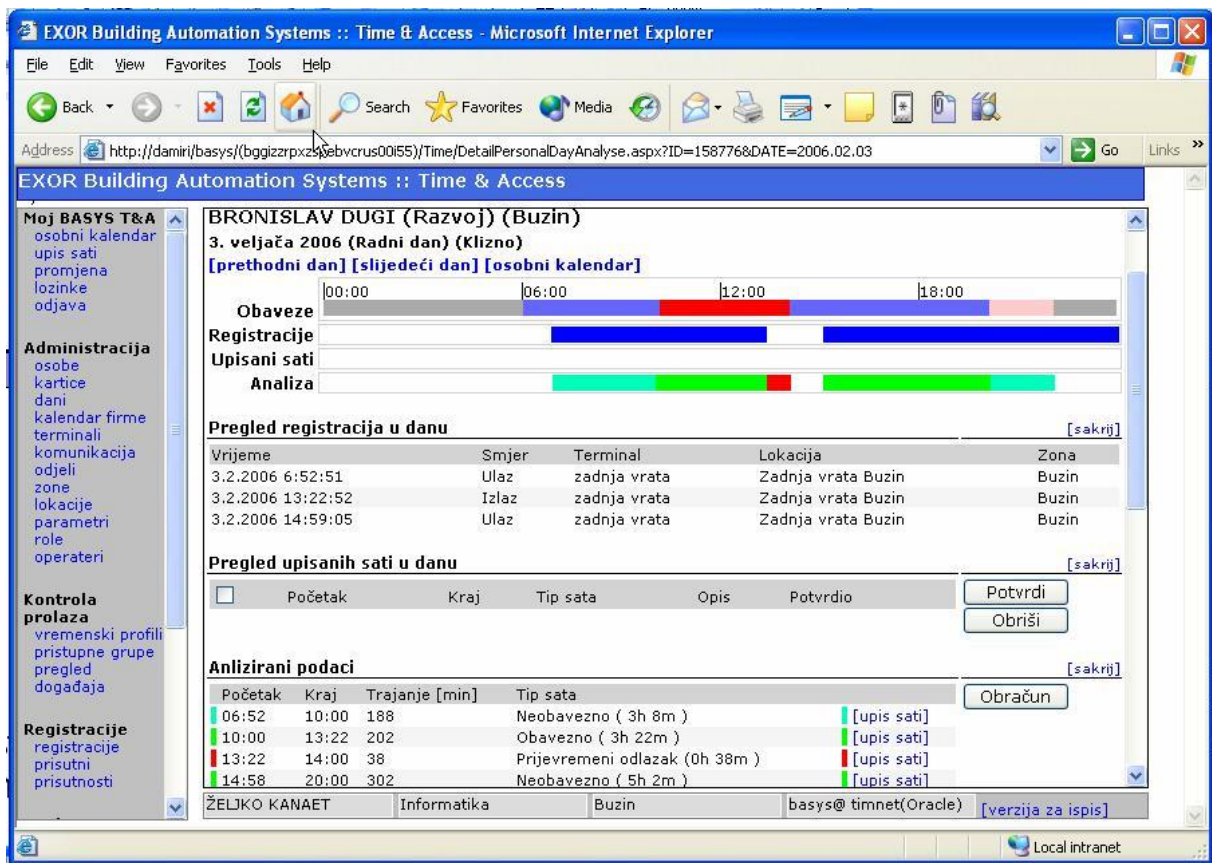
EXOR Building Automation Systems :: Time & Access - Microsoft Internet Explorer

File Edit View Favorites Tools Help

Back Search Favorites Media

Address http://damiri/basys/(bggizzrpxzsebvcrus00i55)/Time/DetailPersonalDayAnalyse.aspx?ID=158776&DATE=2006.02.03 Go Links

EXOR Building Automation Systems :: Time & Access

Moj BASYS T&A
osobni kalendar
upis sati
promjena lozinke
odjava

Administracija
osobe
kartice
dani
kalendar firme
terminali
komunikacija
odjeli
zone
lokacije
parametri
role
operateri

Kontrola prolaza
vremenski profili
pristupne grupe
pregled događaja

Registracije
registracije
prisutni
prisutnosti

BRONISLAV DUGI (Razvoj) (Buzin)
3. veljača 2006 (Radni dan) (Klizno)
[prethodni dan] [slijedeći dan] [osobni kalendar]

00:00 06:00 12:00 18:00
Obaveze
Registracije
Upisani sati
Analiza

Pregled registracija u danu [sakrij]

| Vrijeme | Smjer | Terminal | Lokacija | Zona |
|---|---|---|---|---|
| 3.2.2006 6:52:51 | Ulaz | zadnja vrata | Zadnja vrata Buzin | Buzin |
| 3.2.2006 13:22:52 | Izlaz | zadnja vrata | Zadnja vrata Buzin | Buzin |
| 3.2.2006 14:59:05 | Ulaz | zadnja vrata | Zadnja vrata Buzin | Buzin |

Pregled upisanih sati u danu [sakrij]

| | Početak | Kraj | Tip sata | Opis | Potvrdio |
|---|---|---|---|---|---|

Potvrdi
Obriši

Anlizirani podaci [sakrij]

| Početak | Kraj | Trajanje [min] | Tip sata | |
|---|---|---|---|---|
| 06:52 | 10:00 | 188 | Neobavezno ( 3h 8m ) | [upis sati] |
| 10:00 | 13:22 | 202 | Obavezno ( 3h 22m ) | [upis sati] |
| 13:22 | 14:00 | 38 | Prijevremeni odlazak (0h 38m ) | [upis sati] |
| 14:58 | 20:00 | 302 | Neobavezno ( 5h 2m ) | [upis sati] |

Obračun

ŽELJKO KANAET Informatika Buzin basys@ timnet(Oracle) [verzija za ispis]

Local intranet